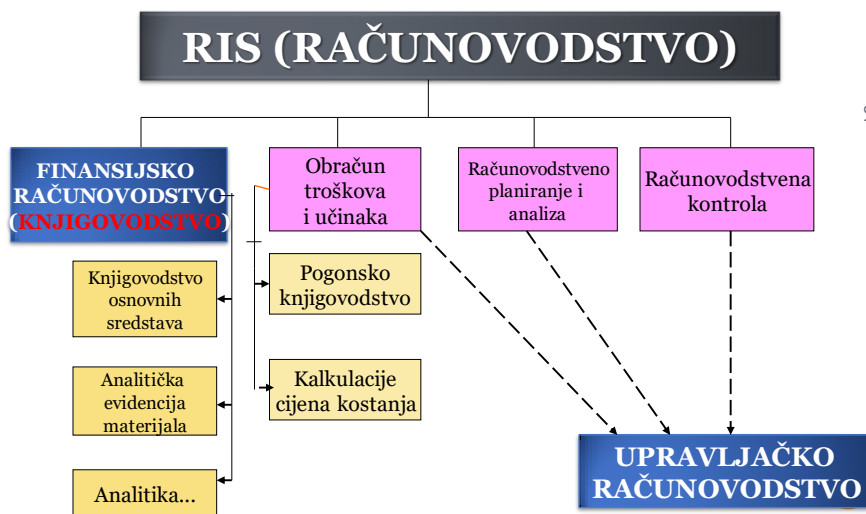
RIS (RAČUNOVODSTVO)

FINANSIJSKO RAČUNOVODSTVO (KNJIGOVODSTVO)

Obračun troškova i učinaka

Računovodstveno planiranje i analiza

Računovodstvena kontrola

Knjigovodstvo osnovnih sredstava

Analitička evidencija materijala

Analitika...

Pogonsko knjigovodstvo

Kalkulacije cijena kostanja

UPRAVLJAČKO RAČUNOVODSTVO